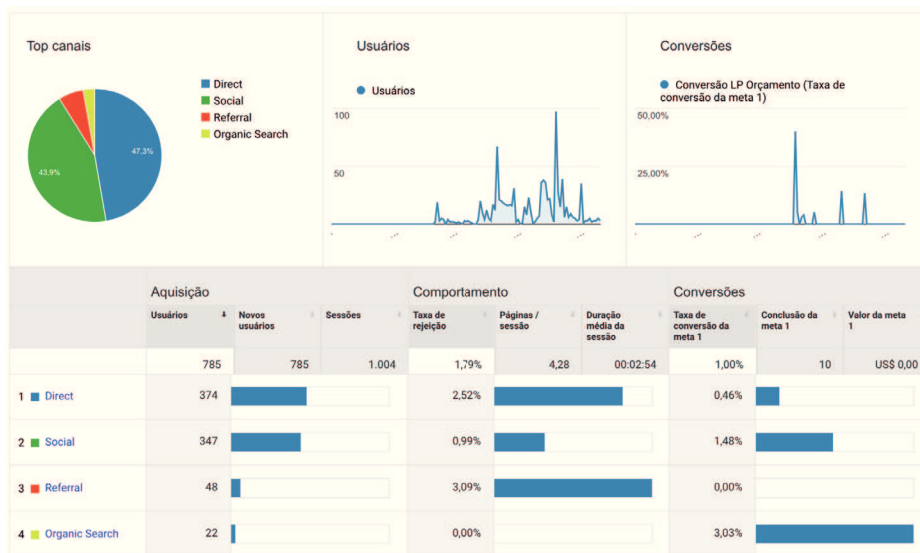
Top canais

Direct
Social
Referral
Organic Search

47,3%
43,9%

Usuários

Usuários

100
50

Conversões

Conversão LP Orçamento (Taxa de conversão da meta 1)

50,00%
25,00%

| | Aquisição | | | Comportamento | | | Conversões | | |
|---|---|---|---|---|---|---|---|---|---|
| | Usuários | Novos usuários | Sessões | Taxa de rejeição | Páginas / sessão | Duração média da sessão | Taxa de conversão da meta 1 | Conclusão da meta 1 | Valor da meta 1 |
| | 785 | 785 | 1.004 | 1,79% | 4,28 | 00:02:54 | 1,00% | 10 | US$ 0,00 |
| 1 Direct | 374 | | | 2,52% | | | 0,46% | | |
| 2 Social | 347 | | | 0,99% | | | 1,48% | | |
| 3 Referral | 48 | | | 3,09% | | | 0,00% | | |
| 4 Organic Search | 22 | | | 0,00% | | | 3,03% | | |